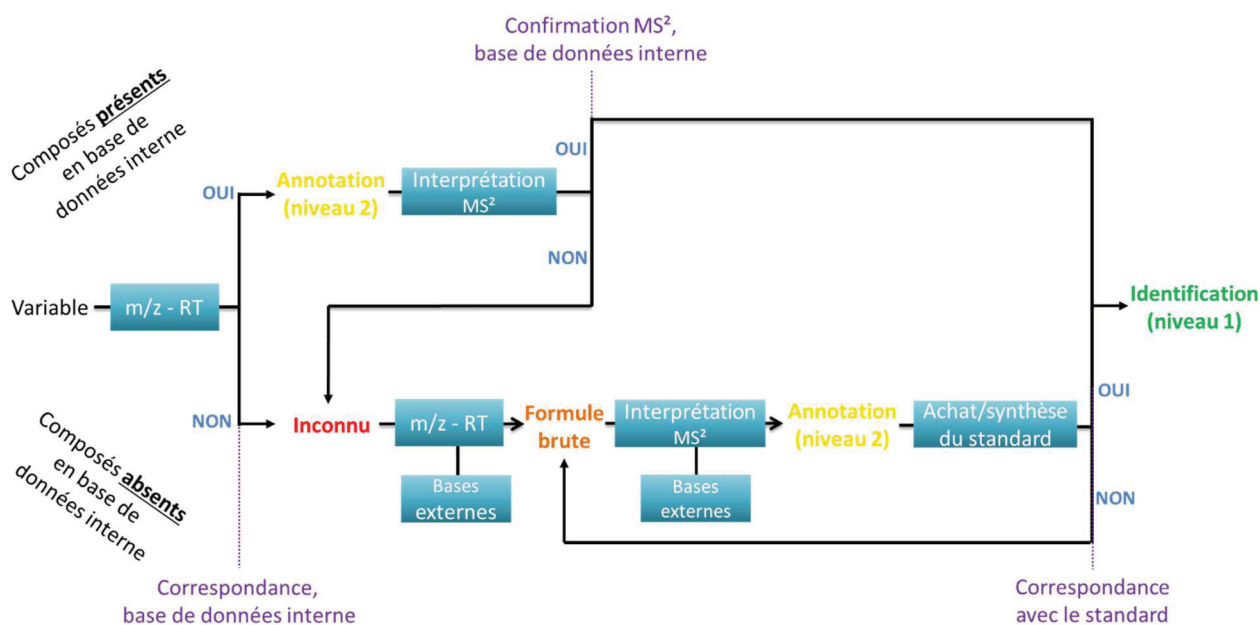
Confirmation MS², base de données interne

Composés **présents** en base de données interne

OUI

Annotation (niveau 2)

Interprétation MS²

OUI

NON

Variable

m/z - RT

Identification (niveau 1)

Composés **absents** en base de données interne

NON

Inconnu

m/z - RT

Formule brute

Interprétation MS²

Annotation (niveau 2)

Achat/synthèse du standard

OUI

Bases externes

Bases externes

NON

Correspondance, base de données interne

Correspondance avec le standard